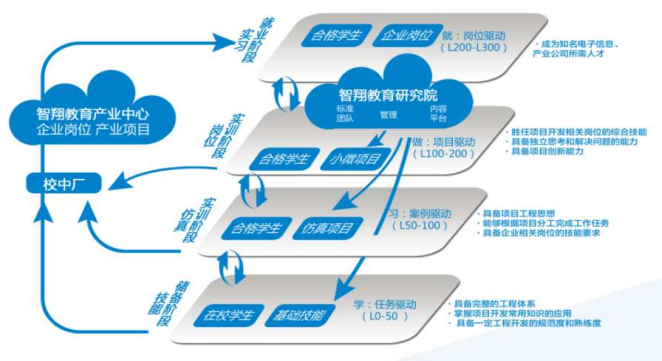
就业实习阶段

合格学生

企业岗位

就：岗位驱动
（L200-L300）

· 成为知名电子信息、产业公司所需人才

智翔教育产业中心
企业岗位 产业项目

智翔教育研究院

标准
团队

管理

内容
平台

实训岗位阶段

合格学生

小微项目

做：项目驱动
（L100-200）

· 胜任项目开发相关岗位的综合技能
· 具备独立思考和解决问题的能力
· 具备项目创新能力

校中厂

实训仿真阶段

合格学生

仿真项目

习：案例驱动
（L50-100）

· 具备项目工程思想
· 能够根据项目分工完成工作任务
· 具备企业相关岗位的技能要求

储备技能阶段

在校学生

基础技能

学：任务驱动
（L0-50）

· 具备完整的工程体系
· 掌握项目开发常用知识的应用
· 具备一定工程开发的规范度和熟练度